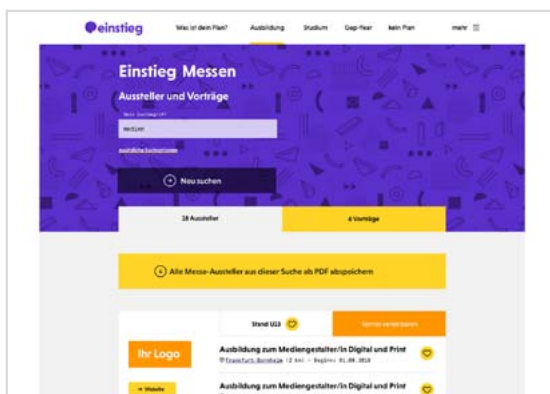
einstieg Was ist dein Plan? Ausbildung Studium Gap-Year kein Plan mehr

Einstieg Messen

Aussteller und Vorträge

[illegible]

medien

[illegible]

Neu suchen

28 Aussteller

4 Vorträge

Alle Messe-Aussteller aus dieser Suche als PDF abspeichern

Stand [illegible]

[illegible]

Ihr Logo

Website

Ausbildung zum Mediengestalter/in Digital und Print

Frankfurt-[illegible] (2 km) - Beginn: 01.08.2018

Ausbildung zum Mediengestalter/in Digital und Print